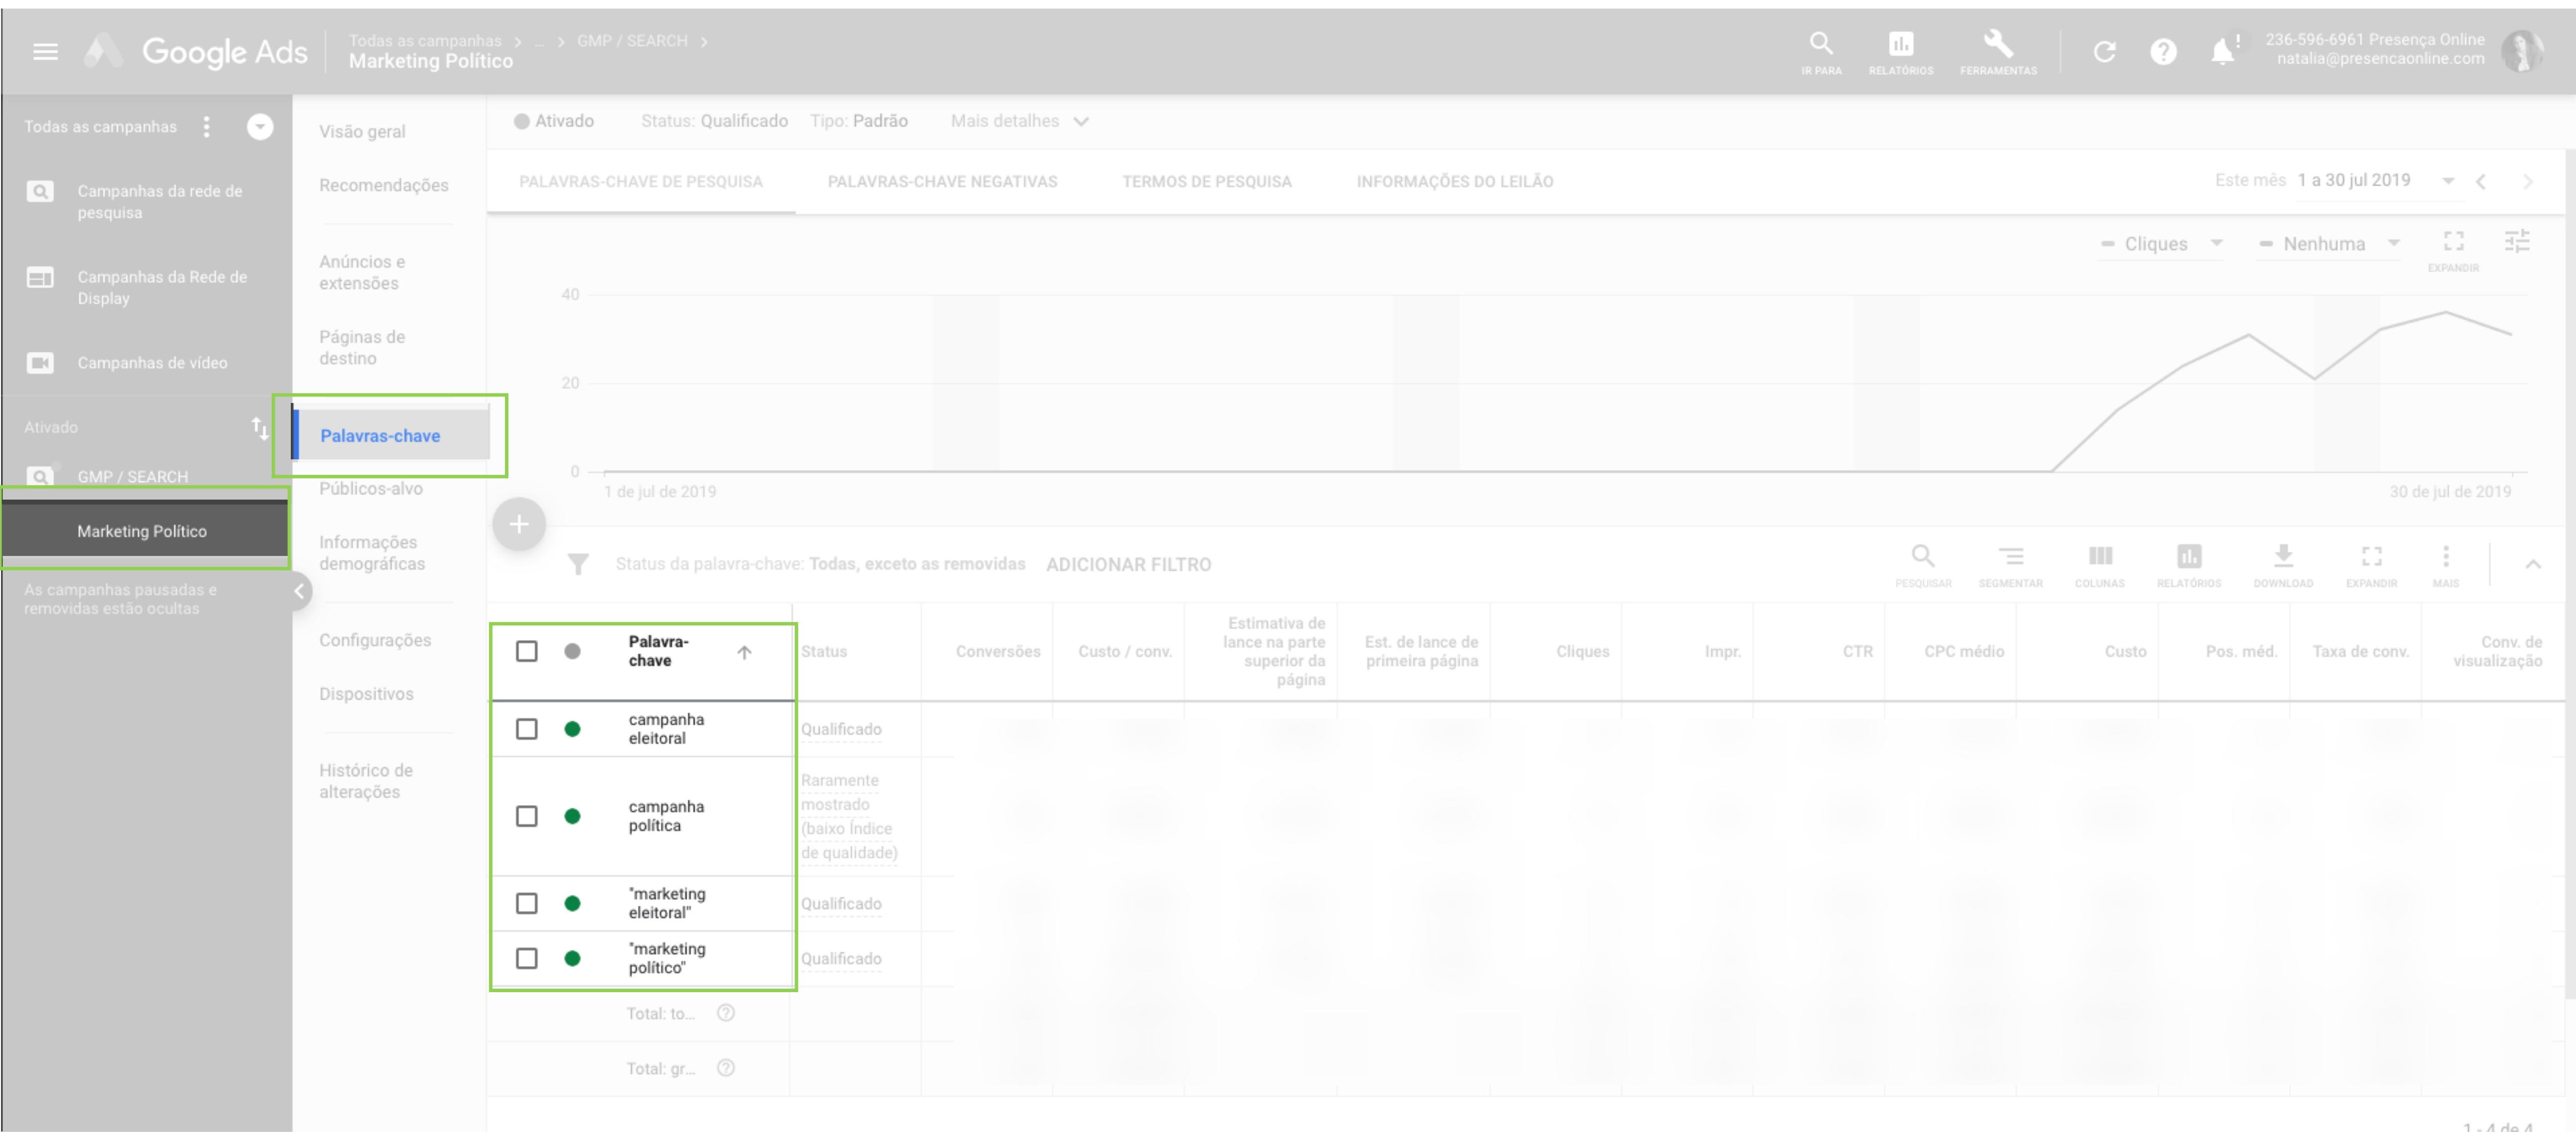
Google Ads

Todas as campanhas > ... > GMP / SEARCH >
Marketing Político

IR PARA
RELATÓRIOS
FERRAMENTAS

236-596-6961 Presença Online
natalia@presencaonline.com

Todas as campanhas

Campanhas da rede de pesquisa

Campanhas da Rede de Display

Campanhas de vídeo

Ativado

GMP / SEARCH

Marketing Político

As campanhas pausadas e removidas estão ocultas

Visão geral

Recomendações

Anúncios e extensões

Páginas de destino

Palavras-chave

Públicos-alvo

Informações demográficas

Configurações

Dispositivos

Histórico de alterações

Ativado Status: Qualificado Tipo: Padrão Mais detalhes

PALAVRAS-CHAVE DE PESQUISA PALAVRAS-CHAVE NEGATIVAS TERMOS DE PESQUISA INFORMAÇÕES DO LEILÃO

Este mês 1 a 30 jul 2019

Cliques Nenhuma EXPANDIR

40
20
0
1 de jul de 2019
30 de jul de 2019

Status da palavra-chave: Todas, exceto as removidas ADICIONAR FILTRO

PESQUISAR SEGMENTAR COLUNAS RELATÓRIOS DOWNLOAD EXPANDIR MAIS

| | | Palavra-chave | Status | Conversões | Custo / conv. | Estimativa de lance na parte superior da página | Est. de lance de primeira página | Cliques | Impr. | CTR | CPC médio | Custo | Pos. méd. | Taxa de conv. | Conv. de visualização |
|---|---|---|---|---|---|---|---|---|---|---|---|---|---|---|---|
| | | campanha eleitoral | Qualificado | | | | | | | | | | | | |
| | | campanha política | Raramente mostrado (baixo índice de qualidade) | | | | | | | | | | | | |
| | | "marketing eleitoral" | Qualificado | | | | | | | | | | | | |
| | | "marketing político" | Qualificado | | | | | | | | | | | | |
| | | Total: to... | | | | | | | | | | | | | |
| | | Total: gr... | | | | | | | | | | | | | |

1 - 4 de 4